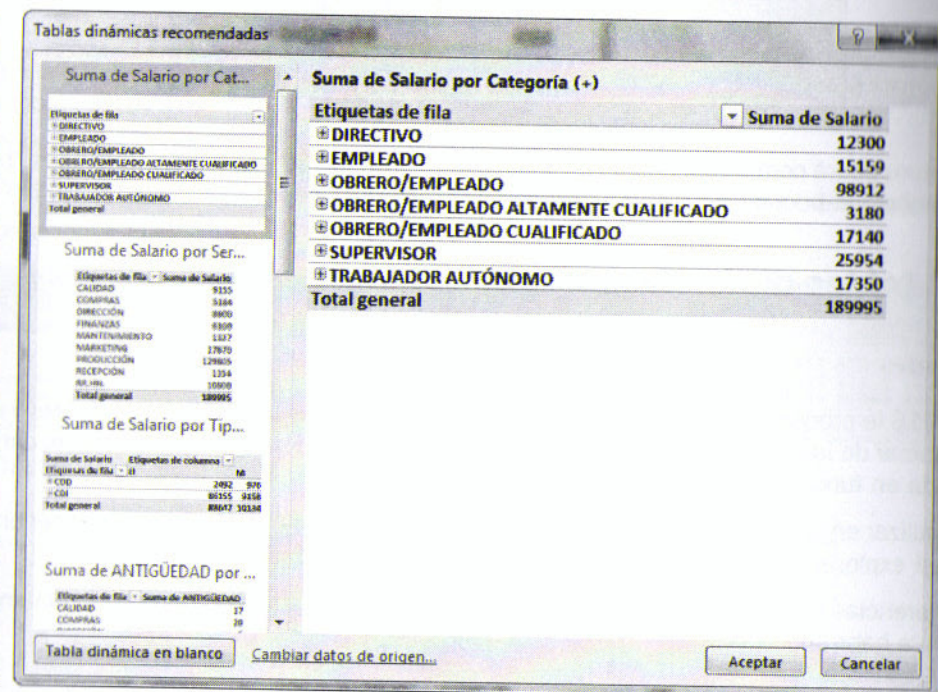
Tablas dinámicas recomendadas

Suma de Salario por Cat...

| Etiquetas de fila |
|---|
| DIRECTIVO |
| EMPLEADO |
| OBRERO/EMPLEADO |
| OBRERO/EMPLEADO ALTAMENTE CUALIFICADO |
| OBRERO/EMPLEADO CUALIFICADO |
| SUPERVISOR |
| TRABAJADOR AUTÓNOMO |
| Total general |

Suma de Salario por Ser...

| Etiquetas de fila | Suma de Salario |
|---|---|
| CALIDAD | 9155 |
| COMPRAS | 5164 |
| DIRECCIÓN | 8800 |
| FINANZAS | 6309 |
| MANTENIMIENTO | 1127 |
| MARKETING | 17870 |
| PRODUCCIÓN | 129855 |
| RECEPCIÓN | 1354 |
| RR.HH. | 10000 |
| Total general | 189995 |

Suma de Salario por Tip...

| Suma de Salario | Etiquetas de columna | |
|---|---|---|
| Etiquetas de fila | H | M |
| COD | 2492 | 976 |
| CDI | 86155 | 9158 |
| Total general | 88647 | 10134 |

Suma de ANTIGÜEDAD por ...

| Etiquetas de fila | Suma de ANTIGÜEDAD |
|---|---|
| CALIDAD | 17 |
| COMPRAS | 20 |

Suma de Salario por Categoría (+)

| Etiquetas de fila | Suma de Salario |
|---|---|
| DIRECTIVO | 12300 |
| EMPLEADO | 15159 |
| OBRERO/EMPLEADO | 98912 |
| OBRERO/EMPLEADO ALTAMENTE CUALIFICADO | 3180 |
| OBRERO/EMPLEADO CUALIFICADO | 17140 |
| SUPERVISOR | 25954 |
| TRABAJADOR AUTÓNOMO | 17350 |
| Total general | 189995 |

Tabla dinámica en blanco
Cambiar datos de origen...
Aceptar
Cancelar